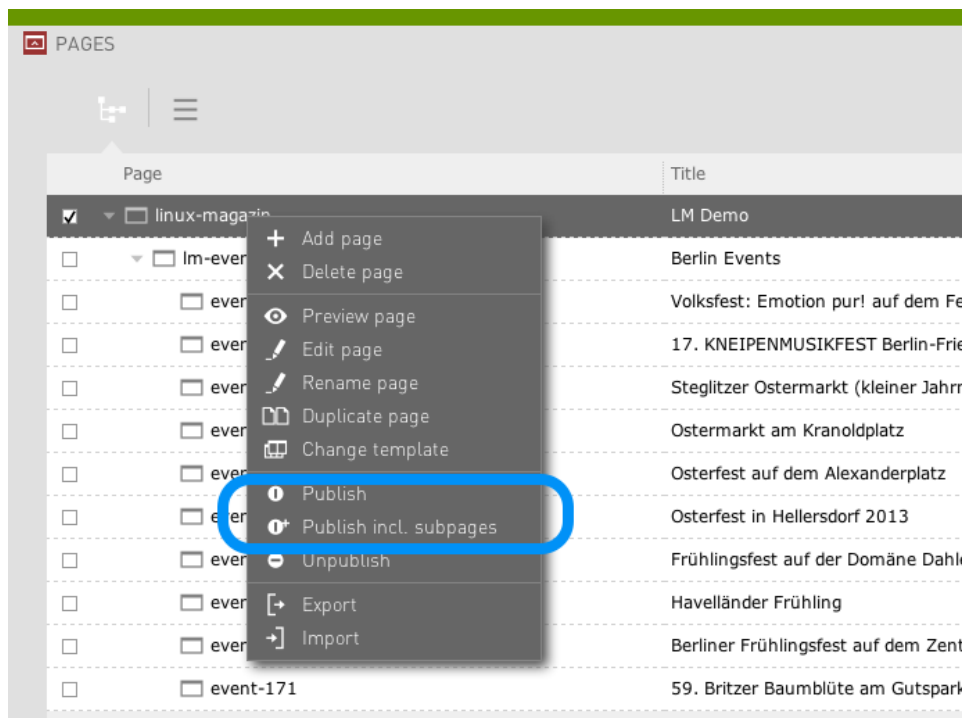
PAGES

| Page | Title |
|---|---|
| linux-magazin | LM Demo |
| lm-even | Berlin Events |
| ever | Volksfest: Emotion pur! auf dem Fe |
| even | 17. KNEIPENMUSIKFEST Berlin-Frie |
| ever | Steglitzer Ostermarkt (kleiner Jahrn |
| even | Ostermarkt am Kranoldplatz |
| even | Osterfest auf dem Alexanderplatz |
| even | Osterfest in Hellersdorf 2013 |
| even | Frühlingsfest auf der Domäne Dahle |
| even | Havelländer Frühling |
| even | Berliner Frühlingsfest auf dem Zent |
| event-171 | 59. Britzer Baumblüte am Gutspark |

Add page
Delete page
Preview page
Edit page
Rename page
Duplicate page
Change template
Publish
Publish incl. subpages
Unpublish
Export
Import